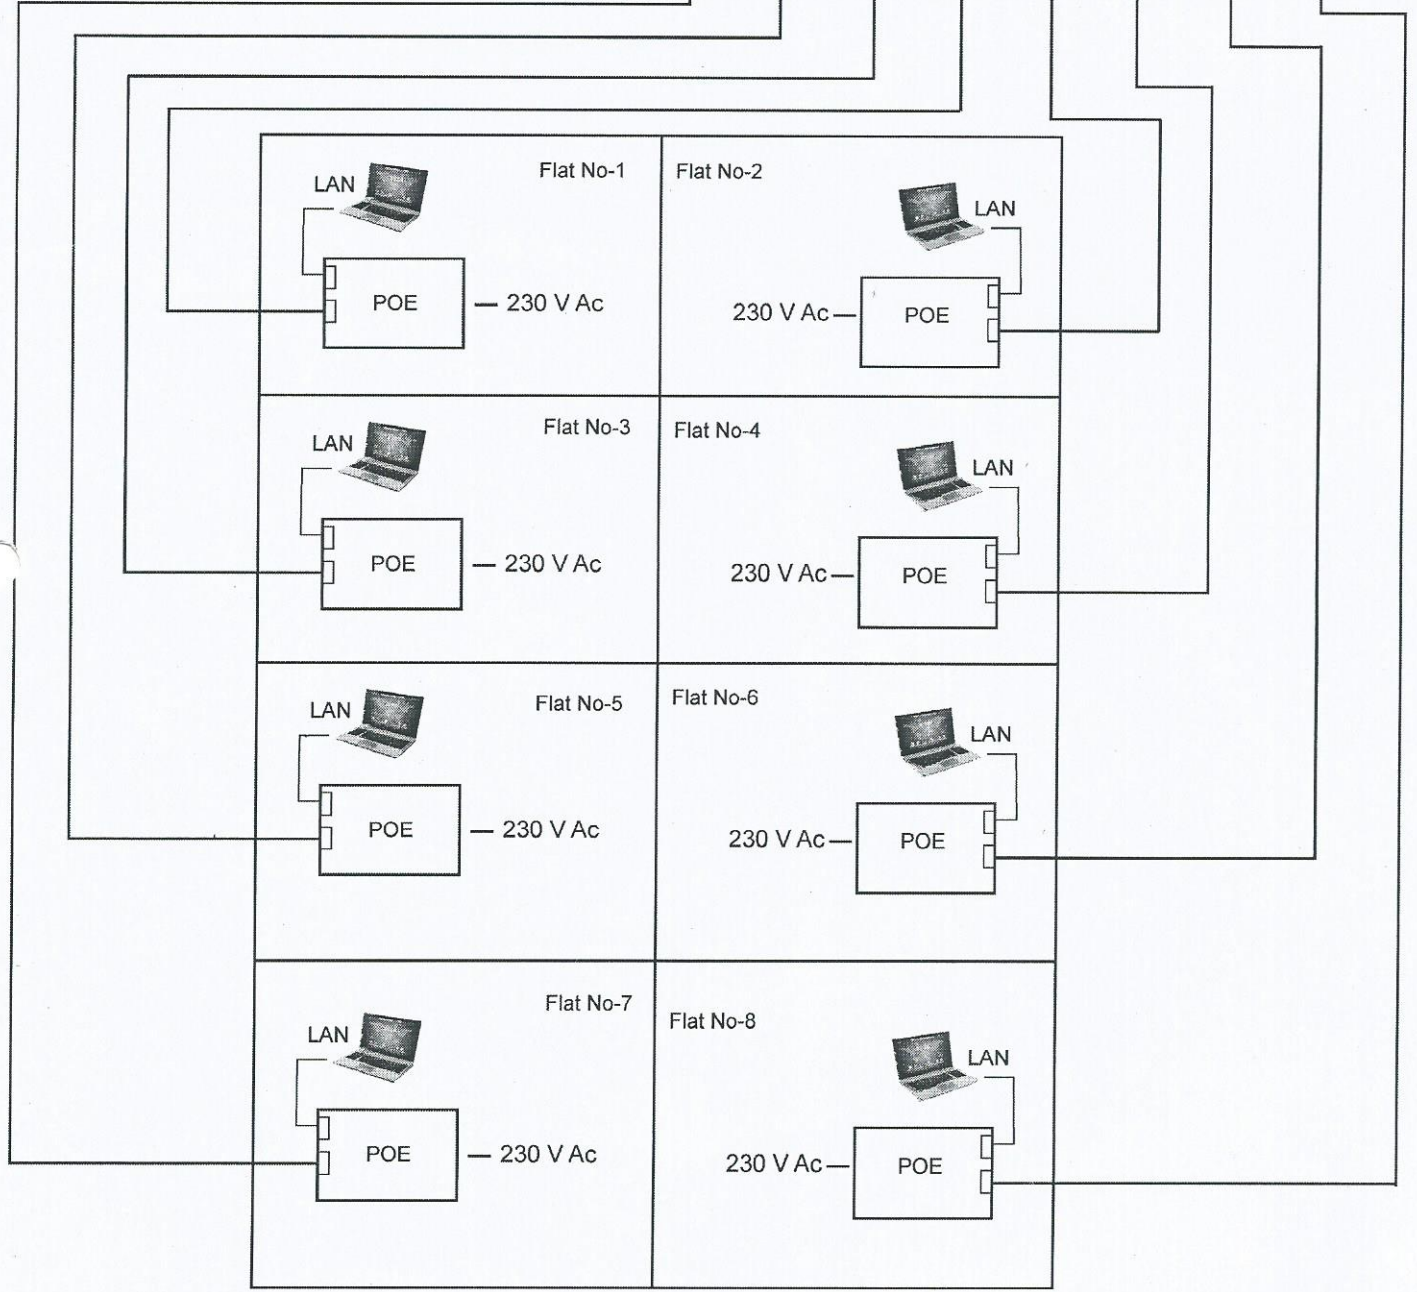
LAN
Flat No-1
POE
— 230 V Ac

Flat No-2
LAN
230 V Ac —
POE

LAN
Flat No-3
POE
— 230 V Ac

Flat No-4
LAN
230 V Ac —
POE

LAN
Flat No-5
POE
— 230 V Ac

Flat No-6
LAN
230 V Ac —
POE

Flat No-7
LAN
POE
— 230 V Ac

Flat No-8
LAN
230 V Ac —
POE